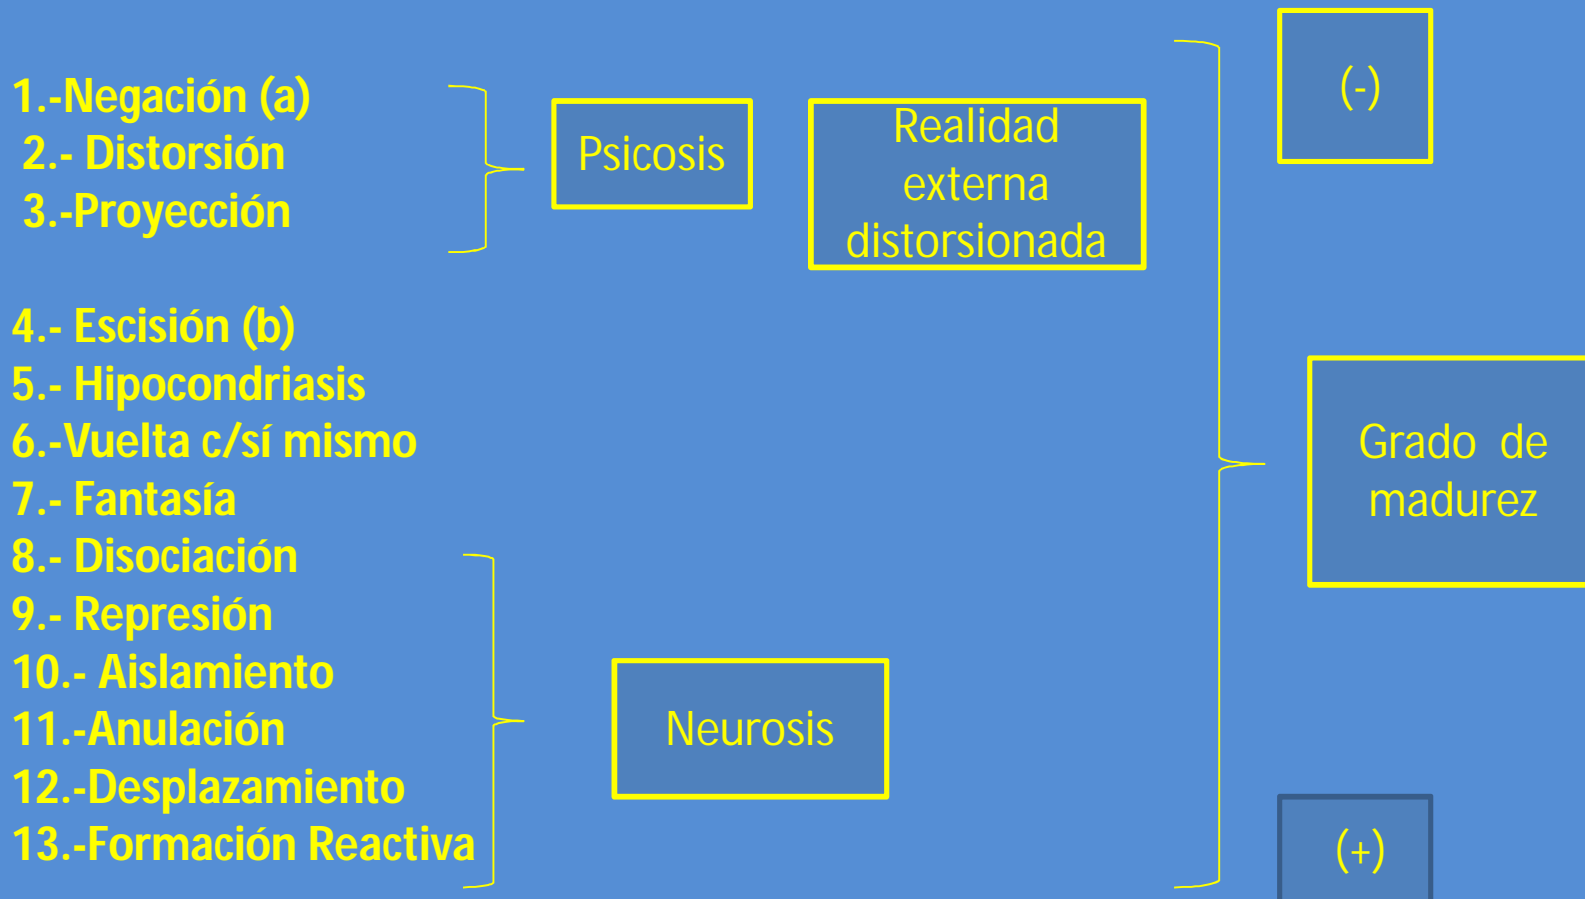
1.-Negación (a)
2.- Distorsión
3.-Proyección

Psicosis

Realidad externa distorsionada

(-)

4.- Escisión (b)
5.- Hipocondriasis
6.-Vuelta c/sí mismo
7.- Fantasía
8.- Disociación
9.- Represión
10.- Aislamiento
11.-Anulación
12.-Desplazamiento
13.-Formación Reactiva

Grado de madurez

Neurosis

(+)